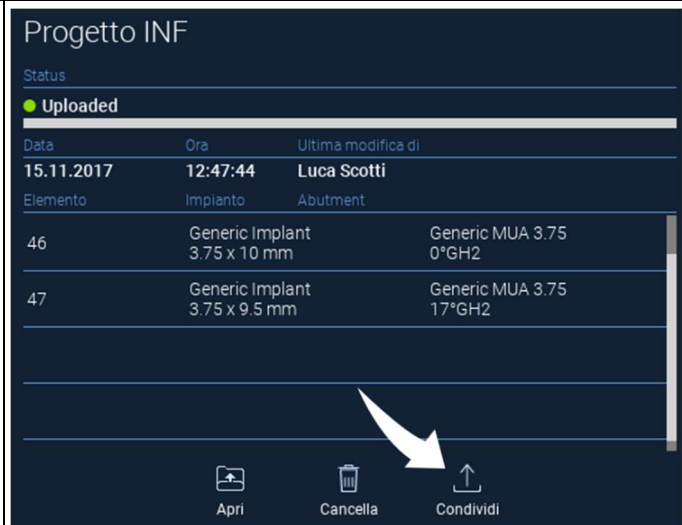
Progetto INF

Status

Uploaded

| Data | Ora | Ultima modifica di |
|---|---|---|
| 15.11.2017 | 12:47:44 | Luca Scotti |

| Elemento | Impianto | Abutment |
|---|---|---|
| 46 | Generic Implant 3.75 x 10 mm | Generic MUA 3.75 0°GH2 |
| 47 | Generic Implant 3.75 x 9.5 mm | Generic MUA 3.75 17°GH2 |

Apri Cancella Condividi